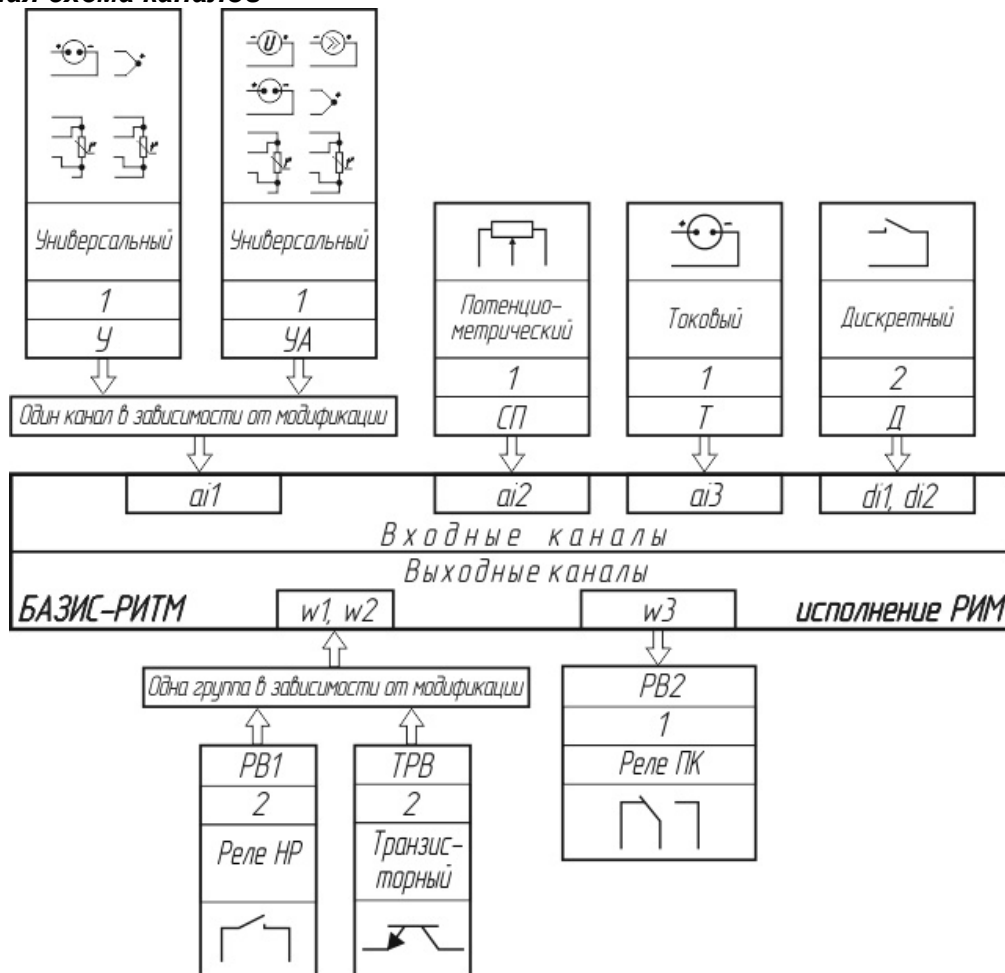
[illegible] схема каналов

Универсальный
1
У

Универсальный
1
УА

Один канал в зависимости от модификации

Потенциометрический
1
СП

Токовый
1
Т

Дискретный
2
Д

ai1
ai2
ai3
di1, di2

Входные каналы

Выходные каналы

БАЗИС-РИТМ
w1, w2
w3
исполнение РИМ

Одна группа в зависимости от модификации

РВ2
1
Реле ПК

РВ1
2
Реле НР

ТРВ
2
Транзисторный